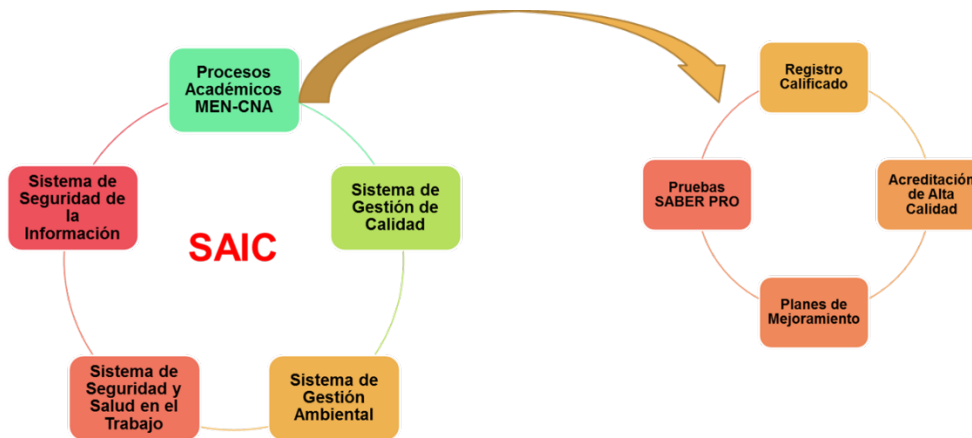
Procesos Académicos MEN-CNA

Sistema de Gestión de Calidad

Sistema de Gestión Ambiental

Sistema de Seguridad y Salud en el Trabajo

Sistema de Seguridad de la Información

SAIC

Registro Calificado

Acreditación de Alta Calidad

Planes de Mejoramiento

Pruebas SABER PRO